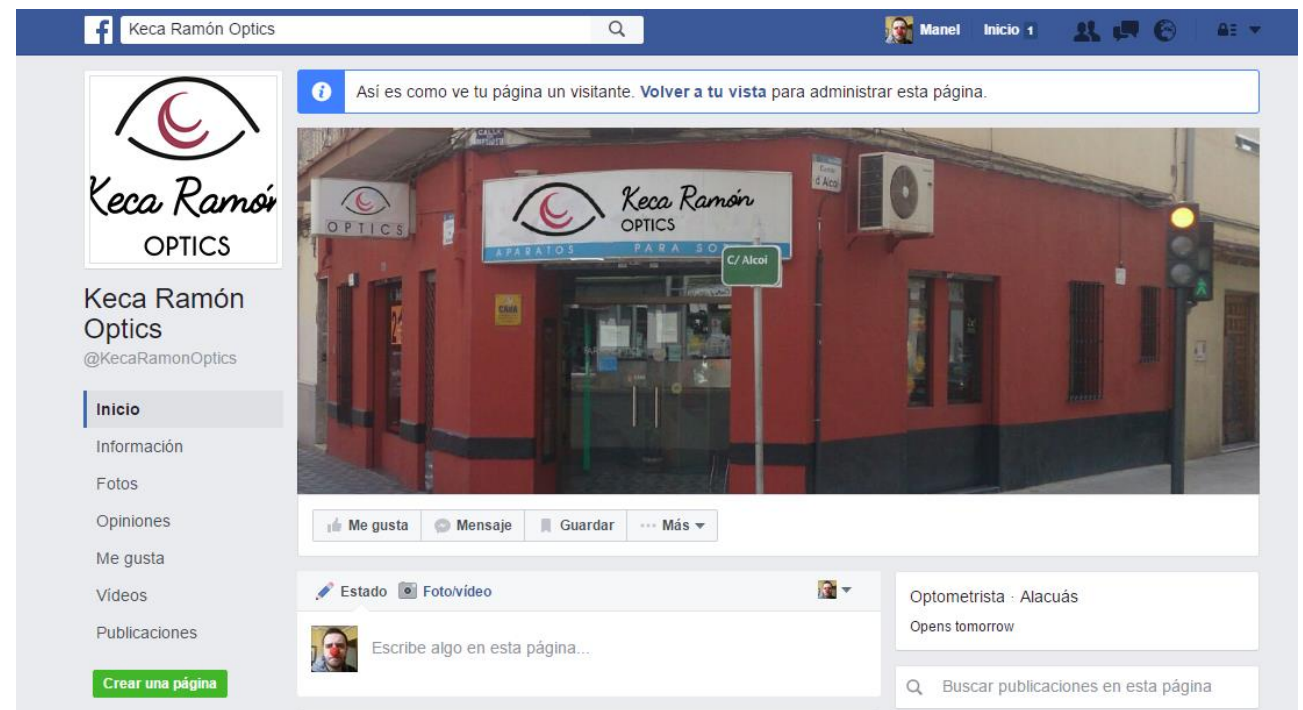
f Keca Ramón Optics

Manel Inicio 1

Así es como ve tu página un visitante. Volver a tu vista para administrar esta página.

Keca Ramón OPTICS

Keca Ramón Optics
@KecaRamonOptics

Inicio
Información
Fotos
Opiniones
Me gusta
Vídeos
Publicaciones

Crear una página

OPTICS

Keca Ramón OPTICS

APARATOS PARA SO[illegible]

C/ Alcoi

Me gusta Mensaje Guardar ··· Más

Estado Foto/vídeo

Escribe algo en esta página...

Optometrista · Alacuás
Opens tomorrow

Buscar publicaciones en esta página